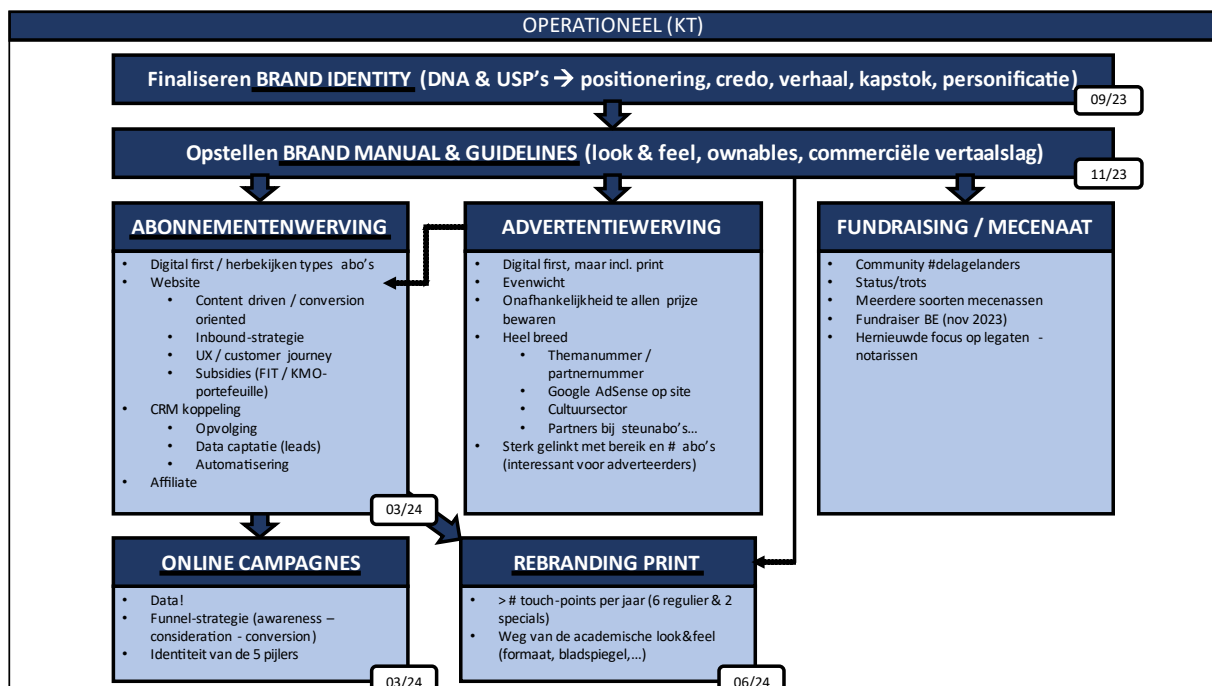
OPERATIONEEL (KT)

Finaliseren BRAND IDENTITY (DNA & USP's → positionering, credo, verhaal, kapstok, personificatie)

09/23

Opstellen BRAND MANUAL & GUIDELINES (look & feel, ownables, commerciële vertaalslag)

11/23

ABONNEMENTENWERVING

- Digital first / herbekijken types abo's
- Website
  - Content driven / conversion oriented
  - Inbound-strategie
  - UX / customer journey
  - Subsidies (FIT / KMO-portefeuille)
- CRM koppeling
  - Opvolging
  - Data captatie (leads)
  - Automatisering
- Affiliate

ADVERTENTIEWERVING

- Digital first, maar incl. print
- Evenwicht
- Onafhankelijkheid te allen prijze bewaren
- Heel breed
  - Themanummer / partnernummer
  - Google AdSense op site
  - Cultuursector
  - Partners bij steunabo's…
- Sterk gelinkt met bereik en # abo's (interessant voor adverteerders)

FUNDRAISING / MECENAAT

- Community #delagelanders
- Status/trots
- Meerdere soorten mecenassen
- Fundraiser BE (nov 2023)
- Hernieuwde focus op legaten - notarissen

03/24

ONLINE CAMPAGNES

- Data!
- Funnel-strategie (awareness – consideration - conversion)
- Identiteit van de 5 pijlers

03/24

REBRANDING PRINT

- > # touch-points per jaar (6 regulier & 2 specials)
- Weg van de academische look&feel (formaat, bladspiegel,…)

06/24